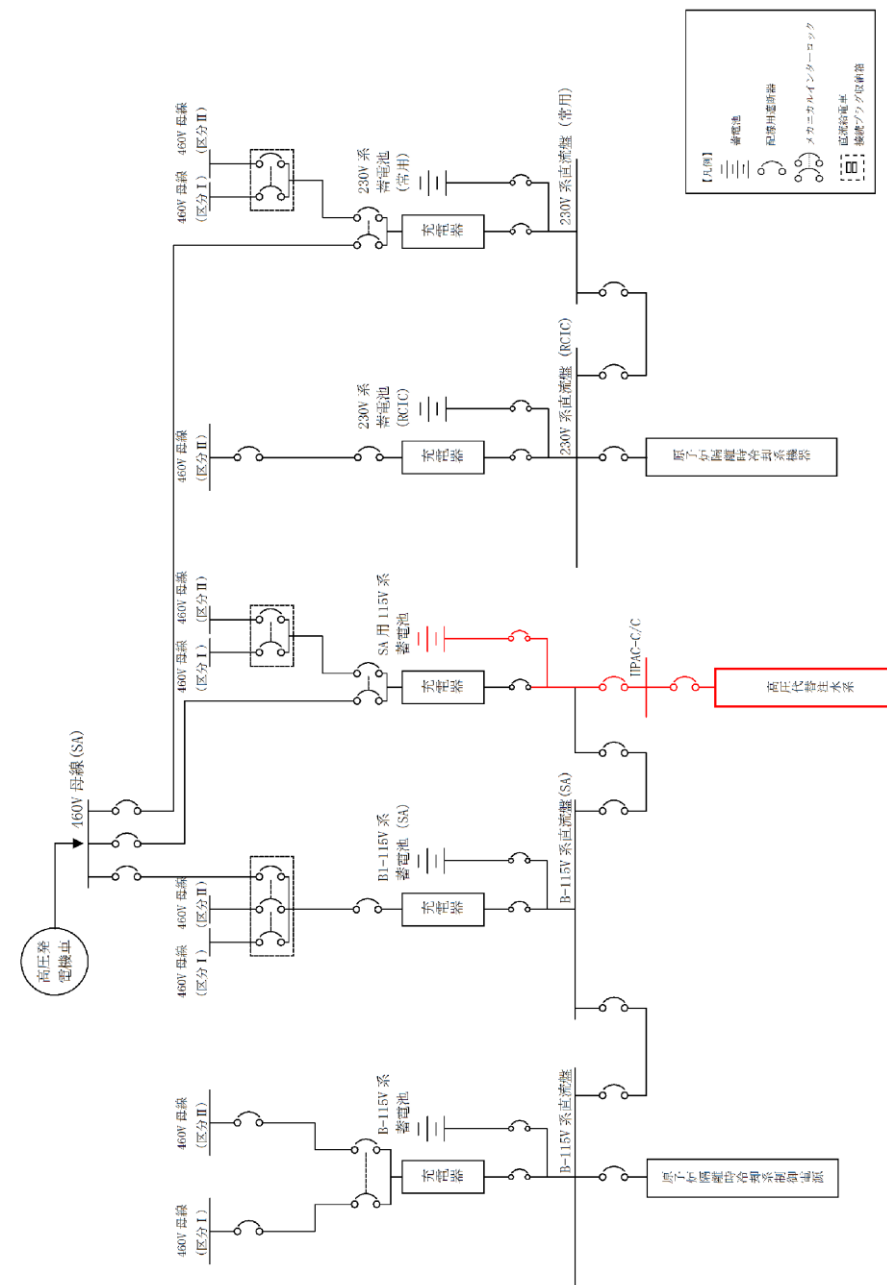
【凡例】
蓄電池
配線用遮断器
メカニカルインターロック
電源給電車
接続プラグ収納箱

460V 母線 (区分Ⅰ)
460V 母線 (区分Ⅱ)
230V 系 蓄電池 (常用)
充電器
230V 系直流盤 (常用)

460V 母線 (区分Ⅱ)
230V 系 蓄電池 (RCIC)
充電器
230V 系直流盤 (RCIC)
原子炉隔離時冷却系機器

460V 母線 (区分Ⅰ)
460V 母線 (区分Ⅱ)
SA 用 115V 系 蓄電池
充電器
UPAC-C/C
高圧代替注水系

高圧発電機車
460V 母線(SA)

460V 母線 (区分Ⅰ)
460V 母線 (区分Ⅱ)
B1-115V 系 (SA) 蓄電池
充電器
B-115V 系直流盤(SA)

460V 母線 (区分Ⅰ)
460V 母線 (区分Ⅱ)
B-115V 系 蓄電池
充電器
B-115V 系直流盤
原子炉隔離時冷却系制御電源